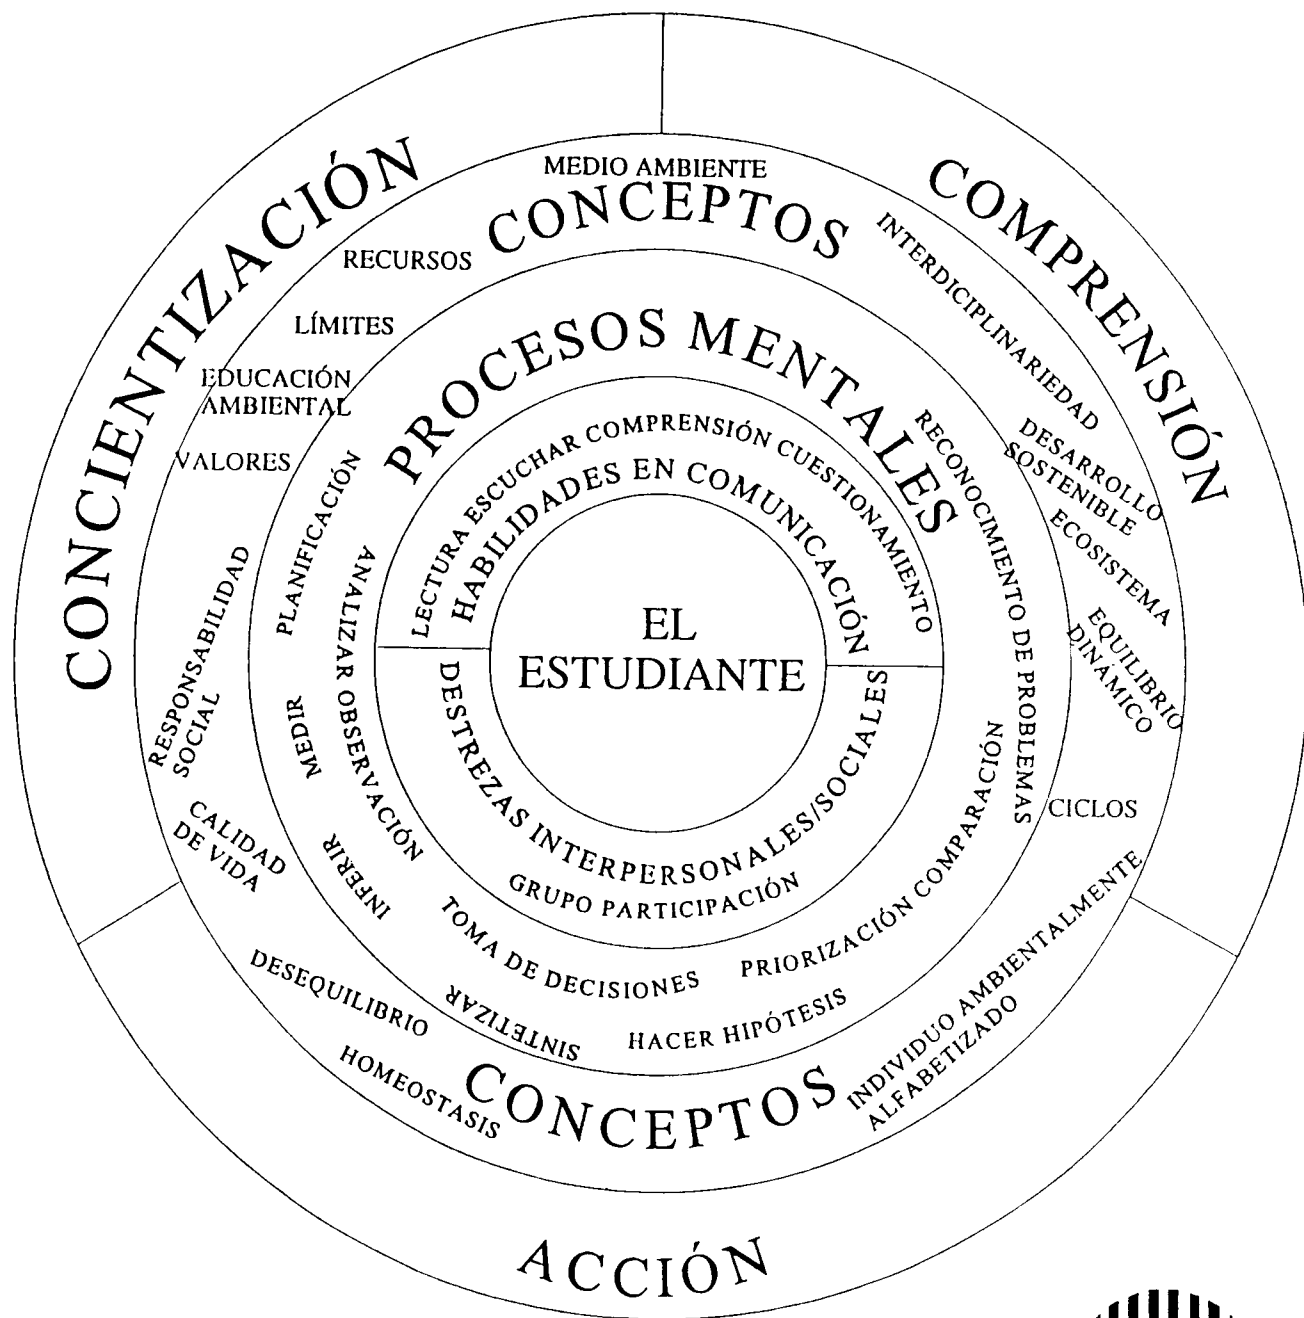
CONCIENTIZACIÓN

COMPRENSIÓN

MEDIO AMBIENTE

CONCEPTOS

RECURSOS

LÍMITES

EDUCACIÓN AMBIENTAL

VALORES

INTERDICIPLINARIEDAD

DESARROLLO SOSTENIBLE

ECOSISTEMA

EQUILIBRIO DINÁMICO

CICLOS

PROCESOS MENTALES

RECONOCIMIENTO DE PROBLEMAS

PLANIFICACIÓN

ANALIZAR OBSERVACIÓN

MEDIR

INFERIR

RESPONSABILIDAD SOCIAL

CALIDAD DE VIDA

LECTURA ESCUCHAR COMPRENSIÓN CUESTIONAMIENTO

HABILIDADES EN COMUNICACIÓN

EL ESTUDIANTE

DESTREZAS INTERPERSONALES/SOCIALES

GRUPO PARTICIPACIÓN

COMPARACIÓN

PRIORIZACIÓN

TOMA DE DECISIONES

SINTETIZAR

HACER HIPÓTESIS

DESEQUILIBRIO

HOMEOSTASIS

CONCEPTOS

INDIVIDUO AMBIENTALMENTE ALFABETIZADO

ACCIÓN